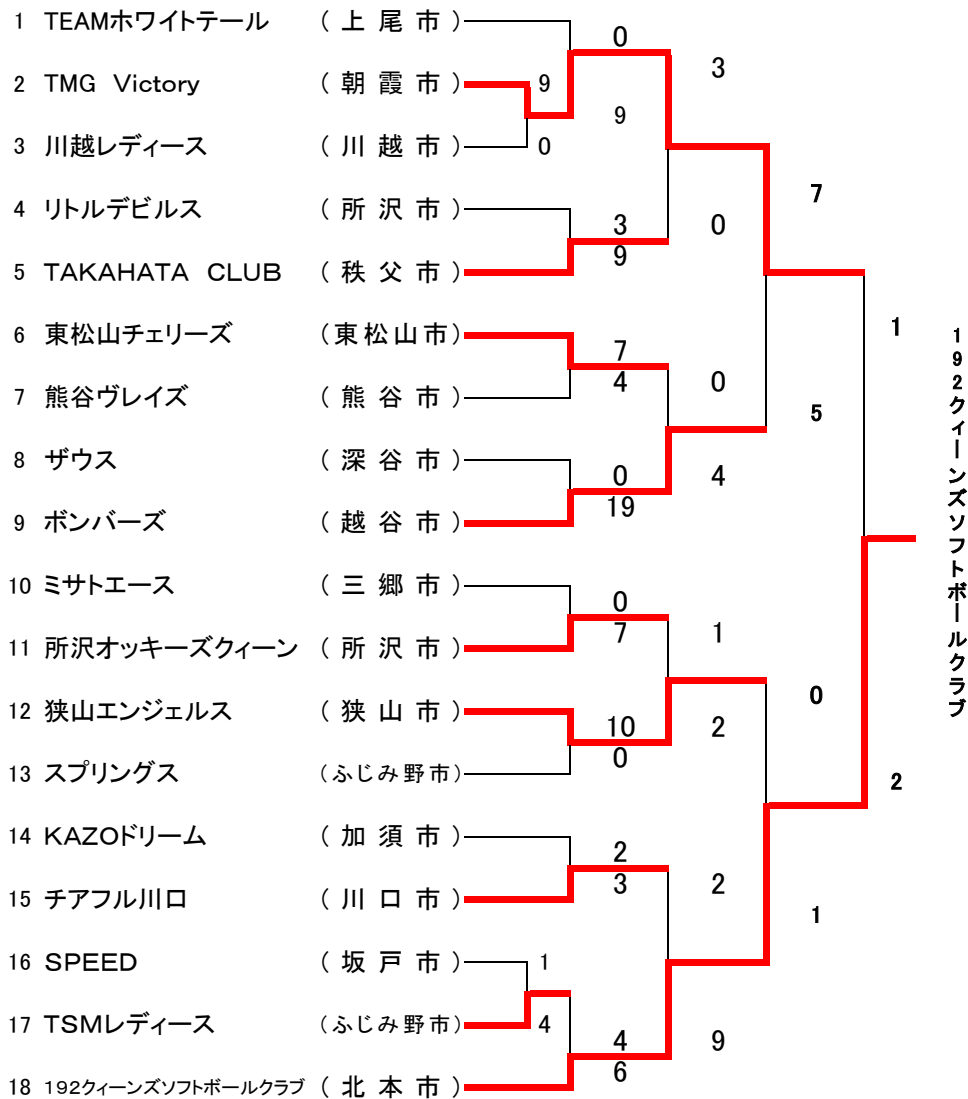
1 TEAMホワイトテール （上尾市）
2 TMG Victory （朝霞市）
3 川越レディース （川越市）
4 リトルデビルス （所沢市）
5 TAKAHATA CLUB （秩父市）
6 東松山チェリーズ （東松山市）
7 熊谷ヴレイズ （熊谷市）
8 ザウス （深谷市）
9 ボンバーズ （越谷市）
10 ミサトエース （三郷市）
11 所沢オッキーズクィーン （所沢市）
12 狭山エンジェルス （狭山市）
13 スプリングス （ふじみ野市）
14 KAZOドリーム （加須市）
15 チアフル川口 （川口市）
16 SPEED （坂戸市）
17 TSMレディース （ふじみ野市）
18 192クィーンズソフトボールクラブ （北本市）

9
0
0
9
3
3
9
0
7
4
0
0
19
4
7
5
1
0
7
1
10
0
2
0
2
3
2
1
1
4
4
6
9
1
2

192クィーンズソフトボールクラブ